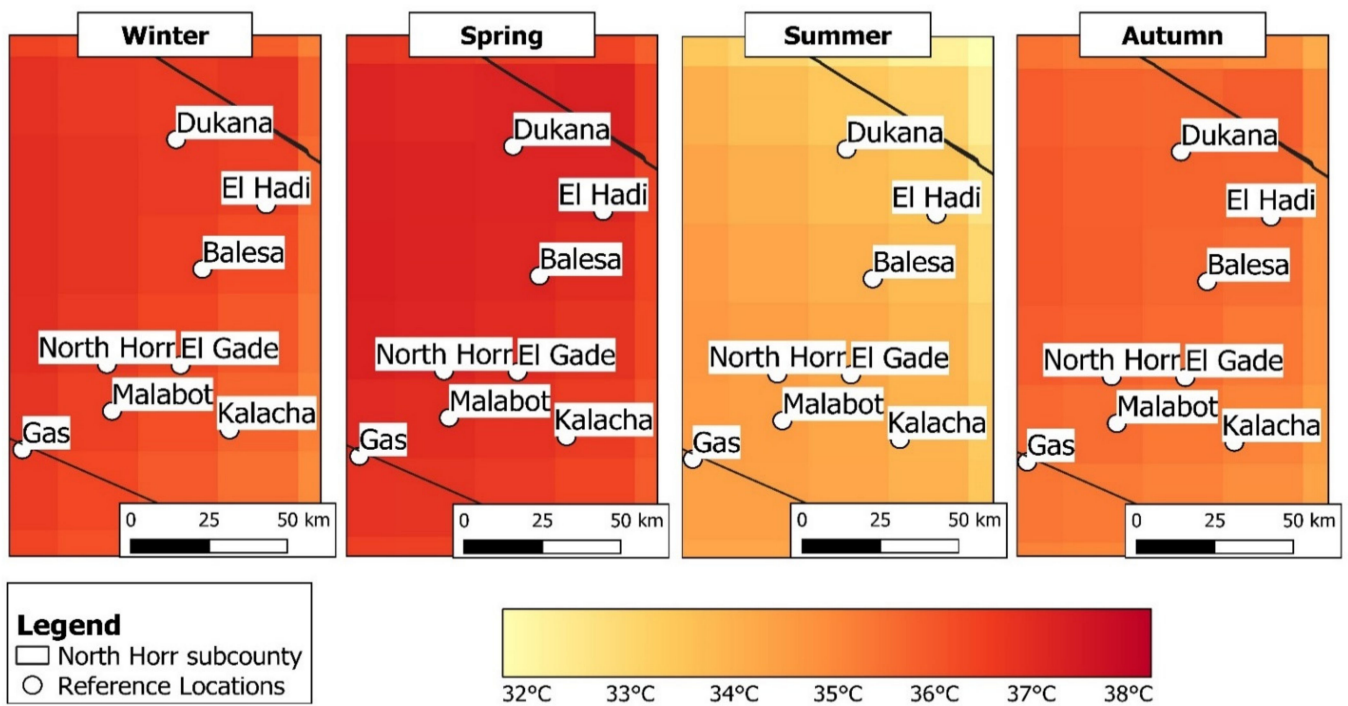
Winter

Dukana
El Hadi
Balesa
North Horr
El Gade
Malabot
Kalacha
Gas

0 25 50 km

Spring

Dukana
El Hadi
Balesa
North Horr
El Gade
Malabot
Kalacha
Gas

0 25 50 km

Summer

Dukana
El Hadi
Balesa
North Horr
El Gade
Malabot
Kalacha
Gas

0 25 50 km

Autumn

Dukana
El Hadi
Balesa
North Horr
El Gade
Malabot
Kalacha
Gas

0 25 50 km

Legend
North Horr subcounty
Reference Locations

32°C 33°C 34°C 35°C 36°C 37°C 38°C